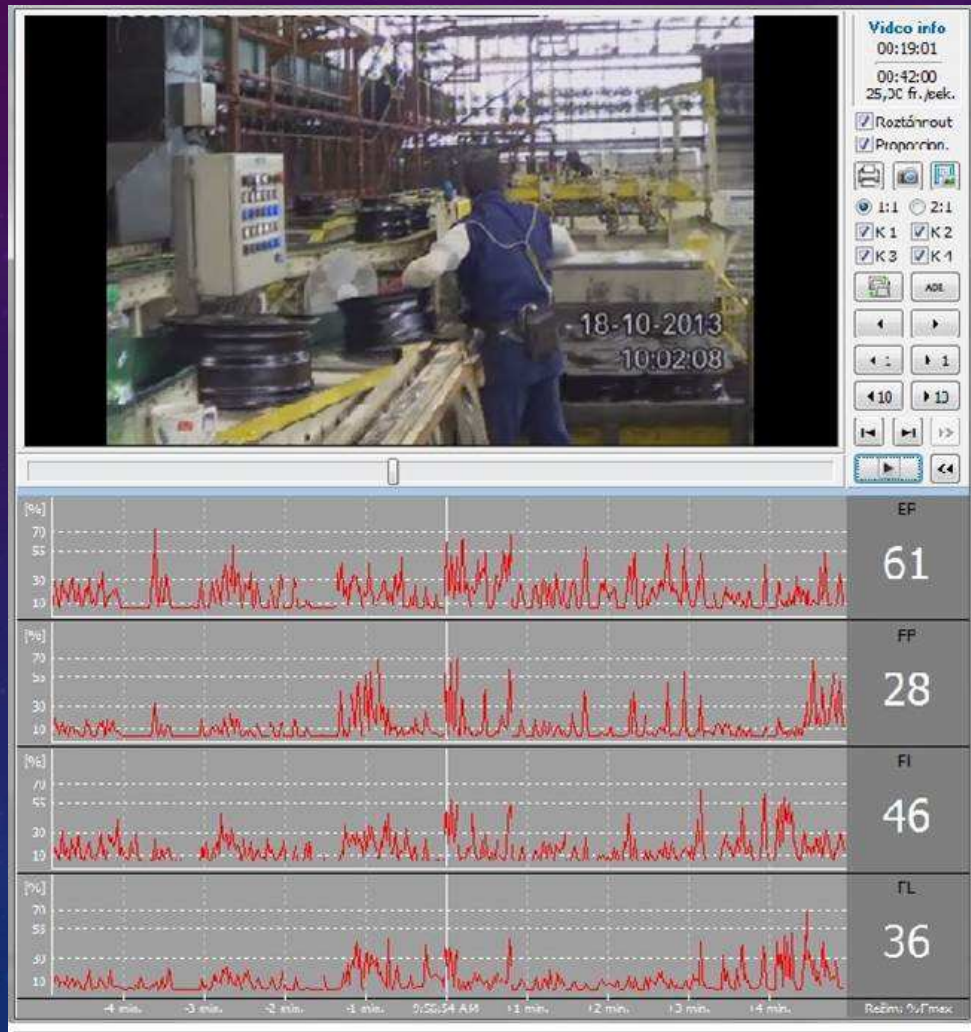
18-10-2013
10:02:08

Video info
00:19:01
00:42:00
25,00 fr./sek.

Roztáhnout
Proporcion.

1:1
2:1
K 1
K 2
K 3
K 4
ADE
1
1
10
10

[%]
70
55
30
10
EF
61

[%]
70
55
30
10
FF
28

[%]
70
55
30
10
FI
46

[%]
70
55
30
10
FL
36

-4 min.
-3 min.
-2 min.
-1 min.
9:58:54 AM
+1 min.
+2 min.
+3 min.
+4 min.
Režim %Fmax